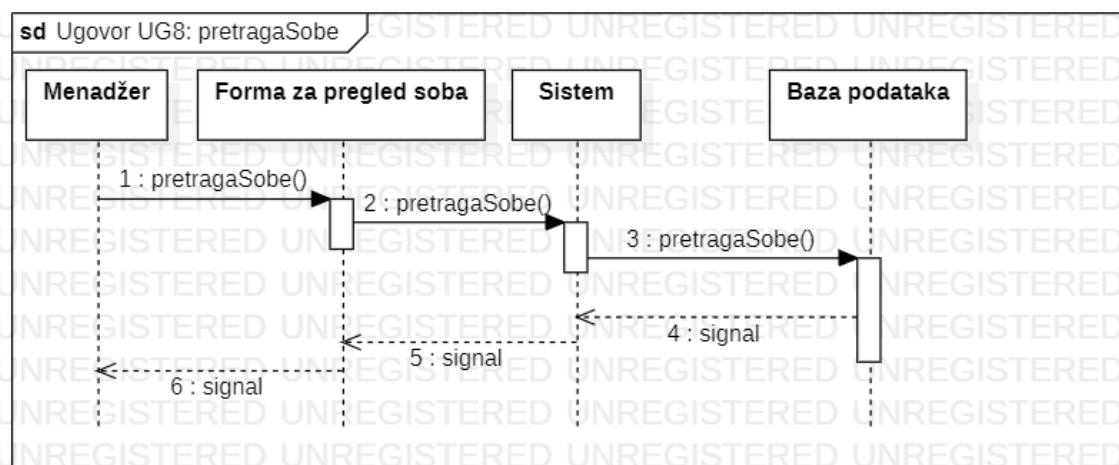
sd Ugovor UG8: pretragaSobe

Menadžer

Forma za pregled soba

Sistem

Baza podataka

1 : pretragaSobe()

2 : pretragaSobe()

3 : pretragaSobe()

4 : signal

5 : signal

6 : signal

UNREGISTERED UNREGISTERED UNREGISTERED